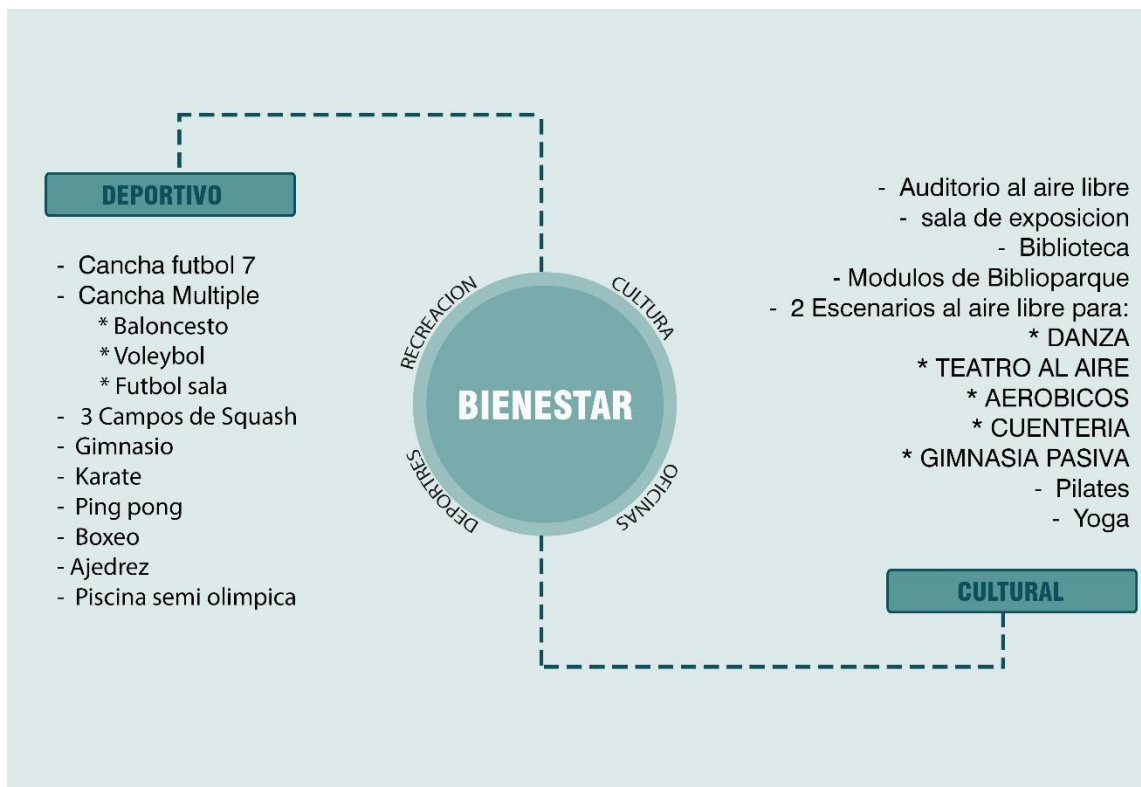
DEPORTIVO

- Cancha futbol 7
- Cancha Multiple
* Baloncesto
* Voleybol
* Futbol sala
- 3 Campos de Squash
- Gimnasio
- Karate
- Ping pong
- Boxeo
- Ajedrez
- Piscina semi olimpica

RECREACION
CULTURA
BIENESTAR
DEPORTRES
OFICINAS

- Auditorio al aire libre
- sala de exposicion
- Biblioteca
- Modulos de Biblioparque
- 2 Escenarios al aire libre para:
* DANZA
* TEATRO AL AIRE
* AEROBICOS
* CUENTERIA
* GIMNASIA PASIVA
- Pilates
- Yoga

CULTURAL